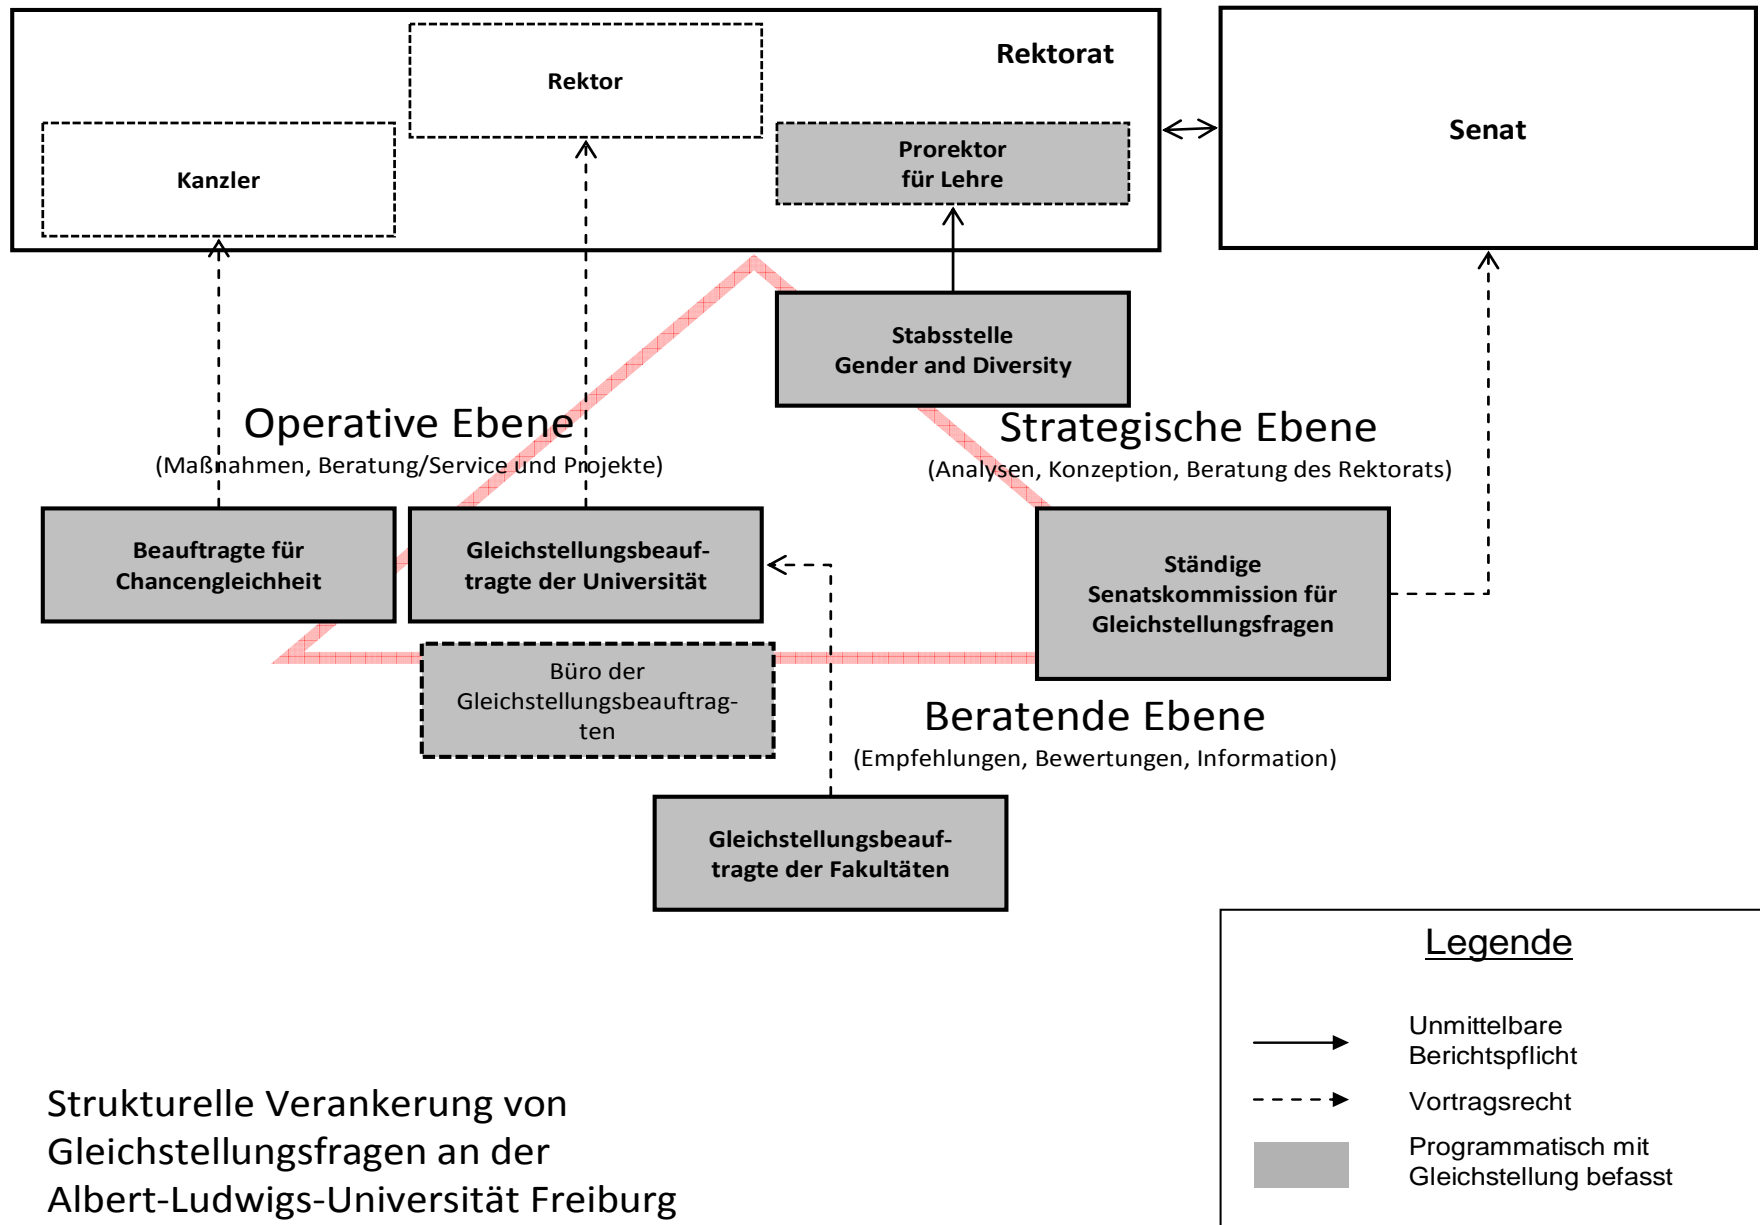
Rektorat

Rektor

Kanzler

Prorektor für Lehre

Senat

Stabsstelle Gender and Diversity

Operative Ebene
(Maßnahmen, Beratung/Service und Projekte)

Strategische Ebene
(Analysen, Konzeption, Beratung des Rektorats)

Beauftragte für Chancengleichheit

Gleichstellungsbeauftragte der Universität

Ständige Senatskommission für Gleichstellungsfragen

Büro der Gleichstellungsbeauftragten

Beratende Ebene
(Empfehlungen, Bewertungen, Information)

Gleichstellungsbeauftragte der Fakultäten

Legende

Unmittelbare Berichtspflicht

Vortragsrecht

Programmatisch mit Gleichstellung befasst

Strukturelle Verankerung von Gleichstellungsfragen an der Albert-Ludwigs-Universität Freiburg